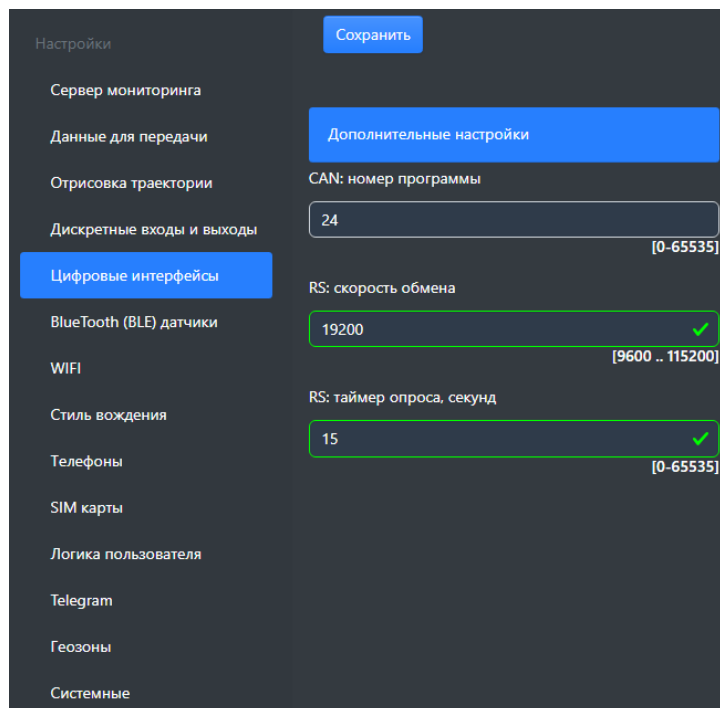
Настройки

Сервер мониторинга

Данные для передачи

Отрисовка траектории

Дискретные входы и выходы

Цифровые интерфейсы

BlueTooth (BLE) датчики

WIFI

Стиль вождения

Телефоны

SIM карты

Логика пользователя

Telegram

Геозоны

Системные

Сохранить

Дополнительные настройки

CAN: номер программы

24

[0-65535]

RS: скорость обмена

19200

[9600 .. 115200]

RS: таймер опроса, секунд

15

[0-65535]